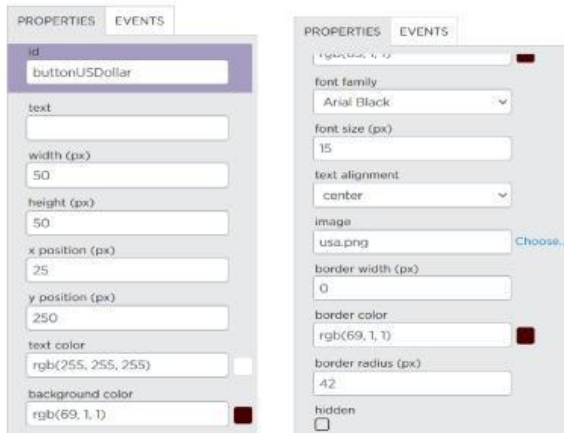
PROPERTIES EVENTS

id
buttonUSDollar

text

width (px)
50

height (px)
50

x position (px)
25

y position (px)
250

text color
rgb(255, 255, 255)

background color
rgb(69, 1, 1)

PROPERTIES EVENTS

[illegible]

font family
Arial Black

font size (px)
15

text alignment
center

image
usa.png
Choose...

border width (px)
0

border color
rgb(69, 1, 1)

border radius (px)
42

hidden